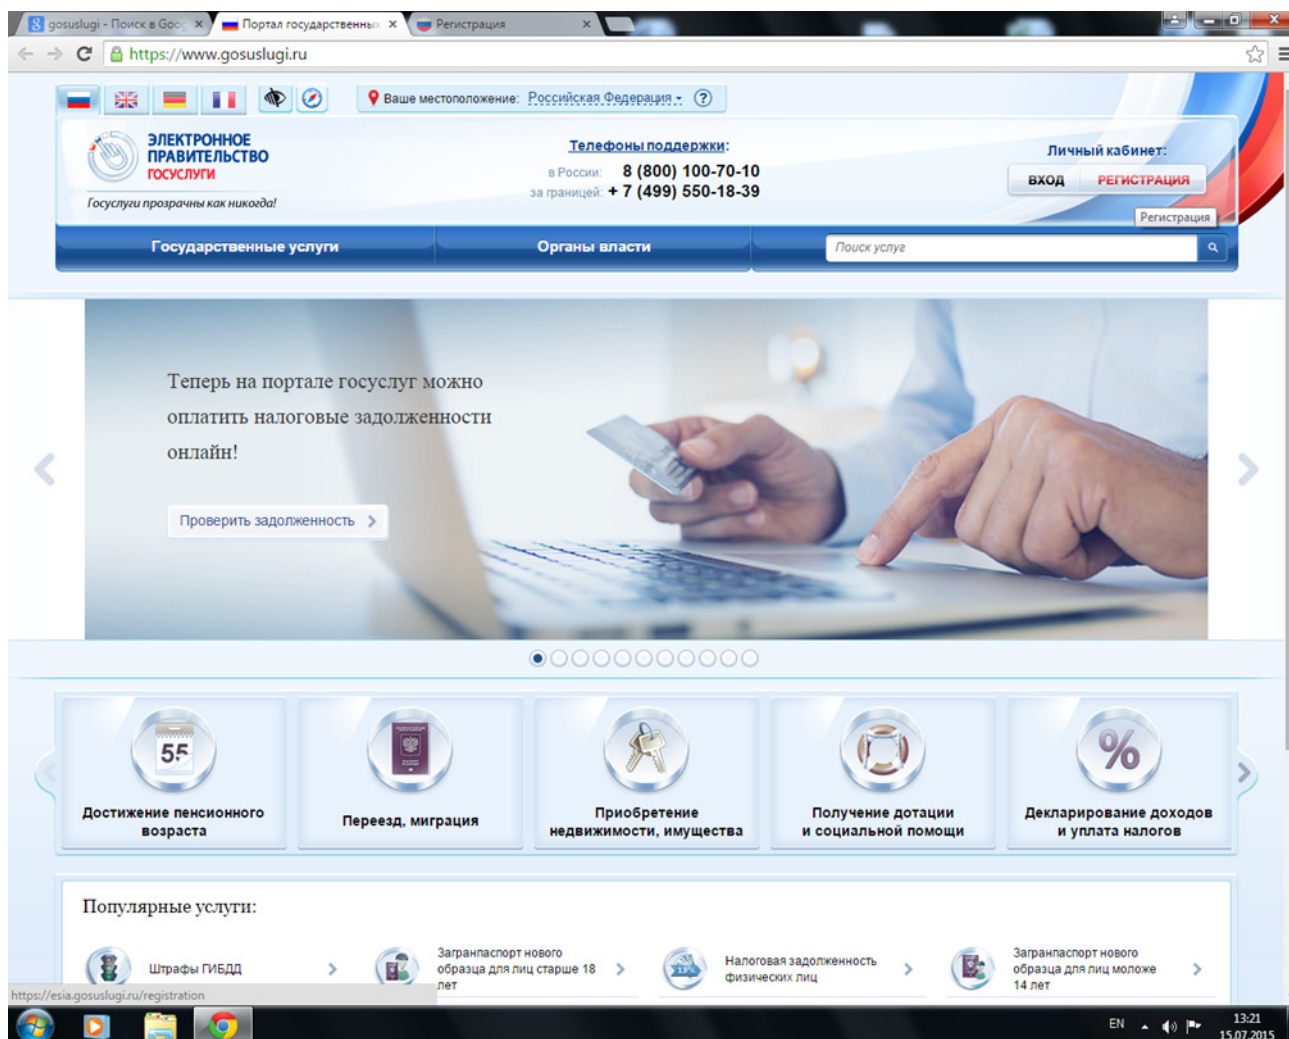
gosuslugi - Поиск в Goo ×
Портал государственных ×
Регистрация ×

https://www.gosuslugi.ru

Ваше местоположение: Российская Федерация ?

ЭЛЕКТРОННОЕ ПРАВИТЕЛЬСТВО ГОСУСЛУГИ
Госуслуги прозрачны как никогда!

Телефоны поддержки:
в России: 8 (800) 100-70-10
за границей: + 7 (499) 550-18-39

Личный кабинет:
ВХОД РЕГИСТРАЦИЯ
Регистрация

Государственные услуги
Органы власти
Поиск услуг

Теперь на портале госуслуг можно оплатить налоговые задолженности онлайн!

Проверить задолженность

55
Достижение пенсионного возраста

Переезд, миграция

Приобретение недвижимости, имущества

Получение дотации и социальной помощи

%
Декларирование доходов и уплата налогов

Популярные услуги:

Штрафы ГИБДД

Загранпаспорт нового образца для лиц старше 18 лет

Налоговая задолженность физических лиц

Загранпаспорт нового образца для лиц моложе 14 лет

https://esia.gosuslugi.ru/registration

EN
13:21
15.07.2015